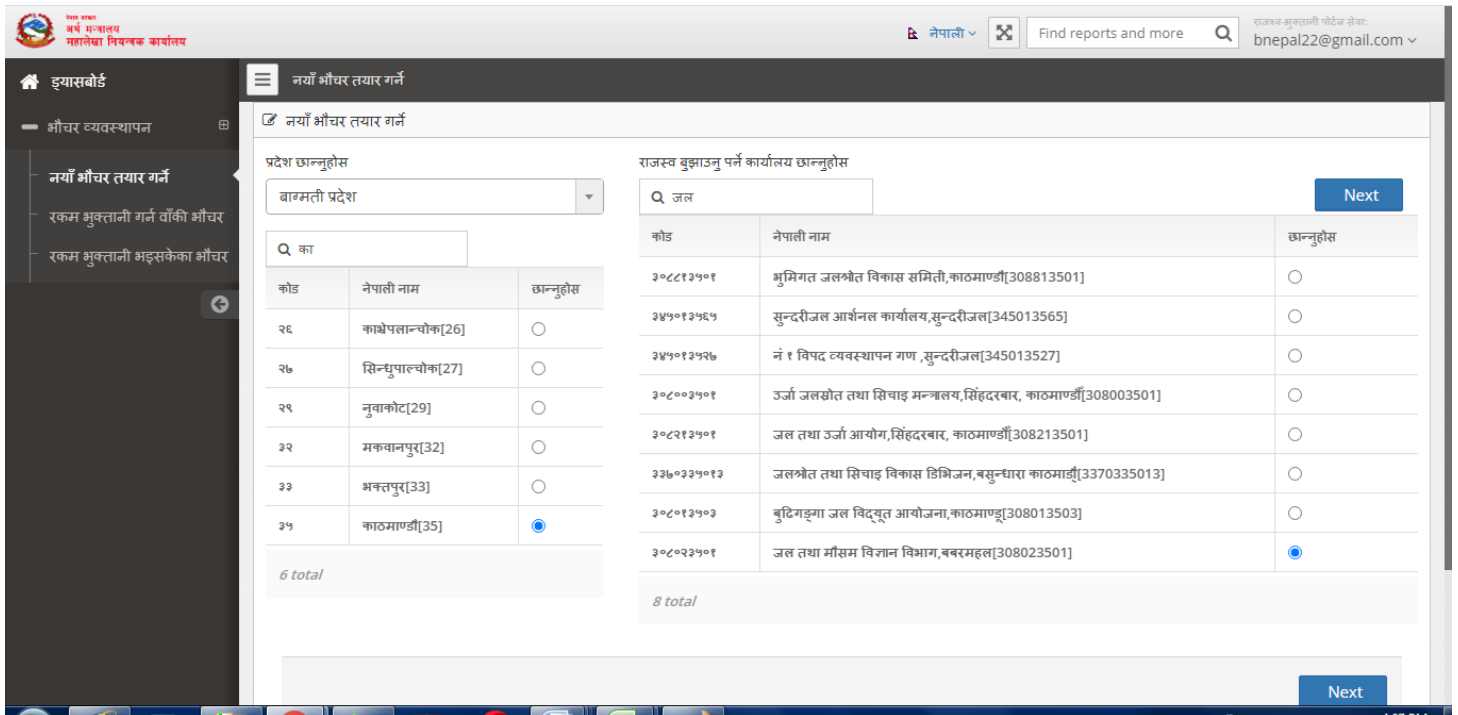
नेपाल सरकार
अर्थ मन्त्रालय
महालेखा नियन्त्रक कार्यालय

नेपाली
Find reports and more
राजस्व-भुक्तानी पोर्टल सेवा:
bnepal22@gmail.com

ड्यासबोर्ड
भौचर व्यवस्थापन
नयाँ भौचर तयार गर्ने
रकम भुक्तानी गर्न बाँकी भौचर
रकम भुक्तानी भइसकेका भौचर

नयाँ भौचर तयार गर्ने

नयाँ भौचर तयार गर्ने

प्रदेश छान्नुहोस
बाग्मती प्रदेश
का

| कोड | नेपाली नाम | छान्नुहोस |
|---|---|---|
| २६ | काभ्रेपलान्चोक[26] | |
| २७ | सिन्धुपाल्चोक[27] | |
| २९ | नुवाकोट[29] | |
| ३२ | मकवानपुर[32] | |
| ३३ | भक्तपुर[33] | |
| ३५ | काठमाण्डौं[35] | |

6 total

राजस्व बुझाउनु पर्ने कार्यालय छान्नुहोस
जल
Next

| कोड | नेपाली नाम | छान्नुहोस |
|---|---|---|
| ३०८८१३५०१ | भुमिगत जलश्रोत विकास समिति,काठमाण्डौं[308813501] | |
| ३४५०१३५६५ | सुन्दरीजल आर्शनल कार्यालय,सुन्दरीजल[345013565] | |
| ३४५०१३५२७ | नं १ विपद व्यवस्थापन गण ,सुन्दरीजल[345013527] | |
| ३०८००३५०१ | उर्जा जलस्रोत तथा सिचाइ मन्त्रालय,सिंहदरबार, काठमाण्डौं[308003501] | |
| ३०८२१३५०१ | जल तथा उर्जा आयोग,सिंहदरबार, काठमाण्डौं[308213501] | |
| ३३७०३३५०१३ | जलश्रोत तथा सिचाइ विकास डिभिजन,बसुन्धारा काठमाडौं[3370335013] | |
| ३०८०१३५०३ | बुढिगङ्गा जल विद्युत आयोजना,काठमाण्डु[308013503] | |
| ३०८०२३५०१ | जल तथा मौसम विज्ञान विभाग,बबरमहल[308023501] | |

8 total

Next